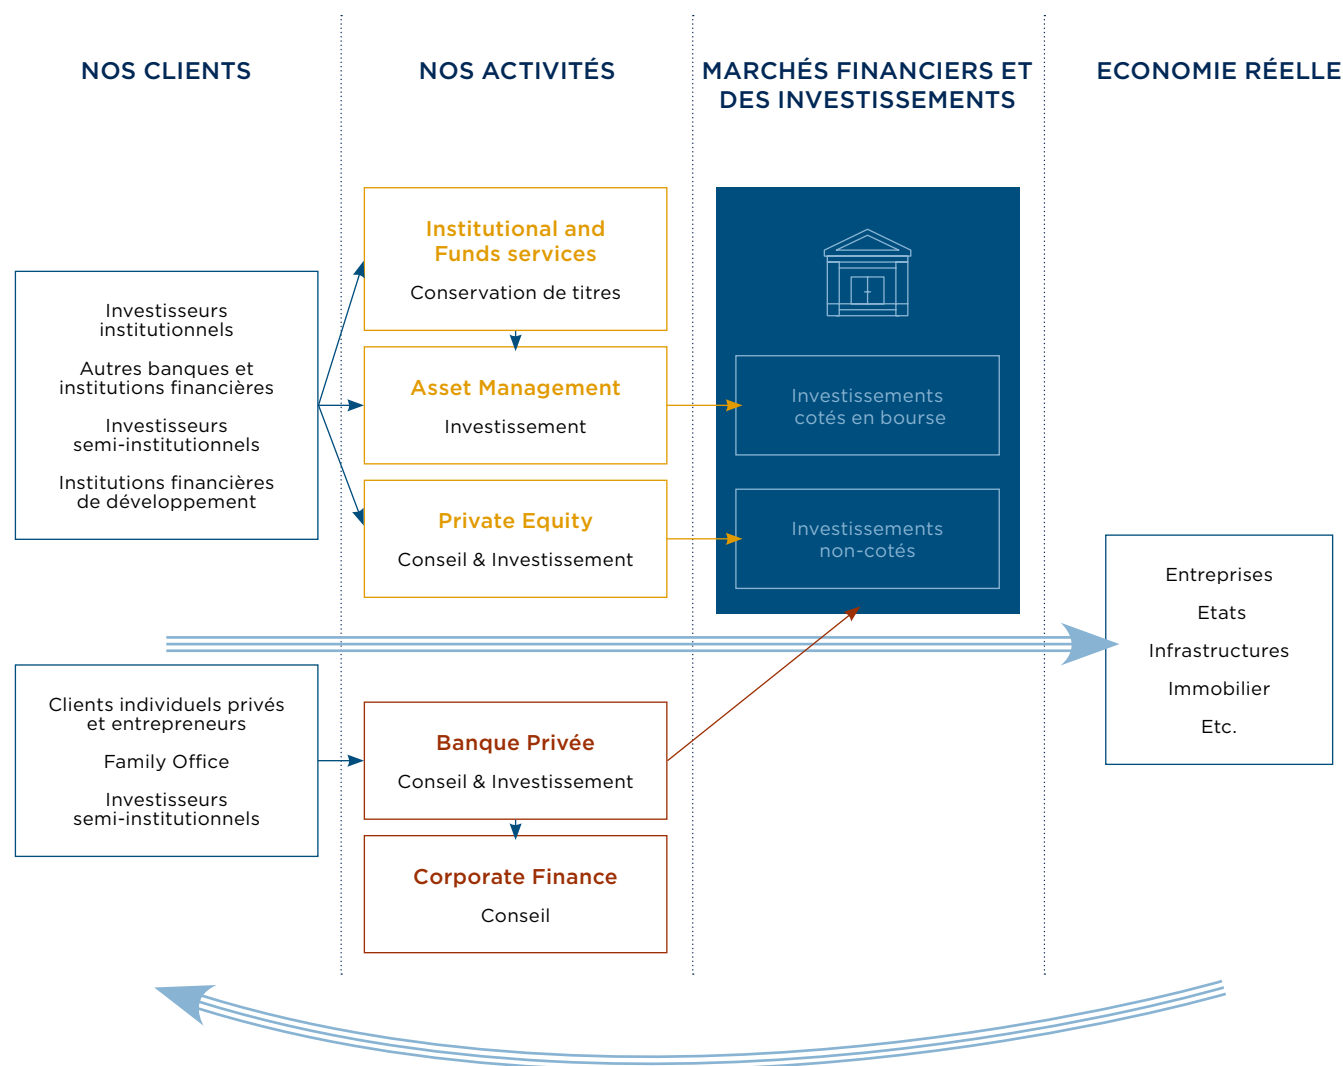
NOS CLIENTS

NOS ACTIVITÉS

MARCHÉS FINANCIERS ET DES INVESTISSEMENTS

ECONOMIE RÉELLE

Investisseurs institutionnels

Autres banques et institutions financières

Investisseurs semi-institutionnels

Institutions financières de développement

Institutional and Funds services

Conservation de titres

Asset Management

Investissement

Private Equity

Conseil & Investissement

Investissements cotés en bourse

Investissements non-cotés

Entreprises

Etats

Infrastructures

Immobilier

Etc.

Clients individuels privés et entrepreneurs

Family Office

Investisseurs semi-institutionnels

Banque Privée

Conseil & Investissement

Corporate Finance

Conseil